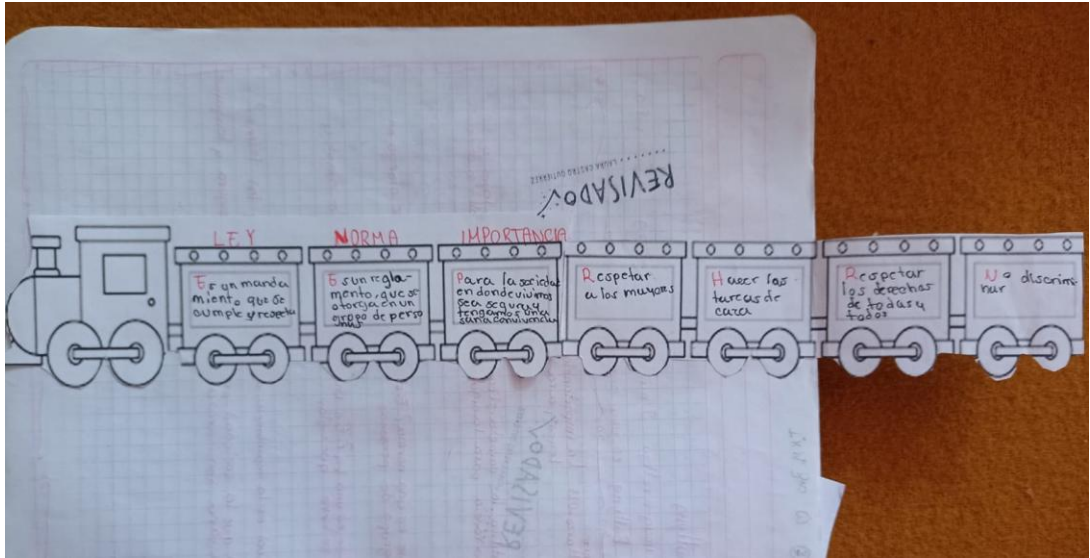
REVISADO

LEY
Es un mandamiento que se cumple y respeta

NORMA
Es un reglamento, que se otorga a un grupo de personas

IMPORTANCIA
Para la sociedad en donde vivimos sea segura y tengamos una sana convivencia

Respetar a los mayores

Hacer las tareas de casa

Respetar los derechos de todas y todos

No discriminar

REVISADO